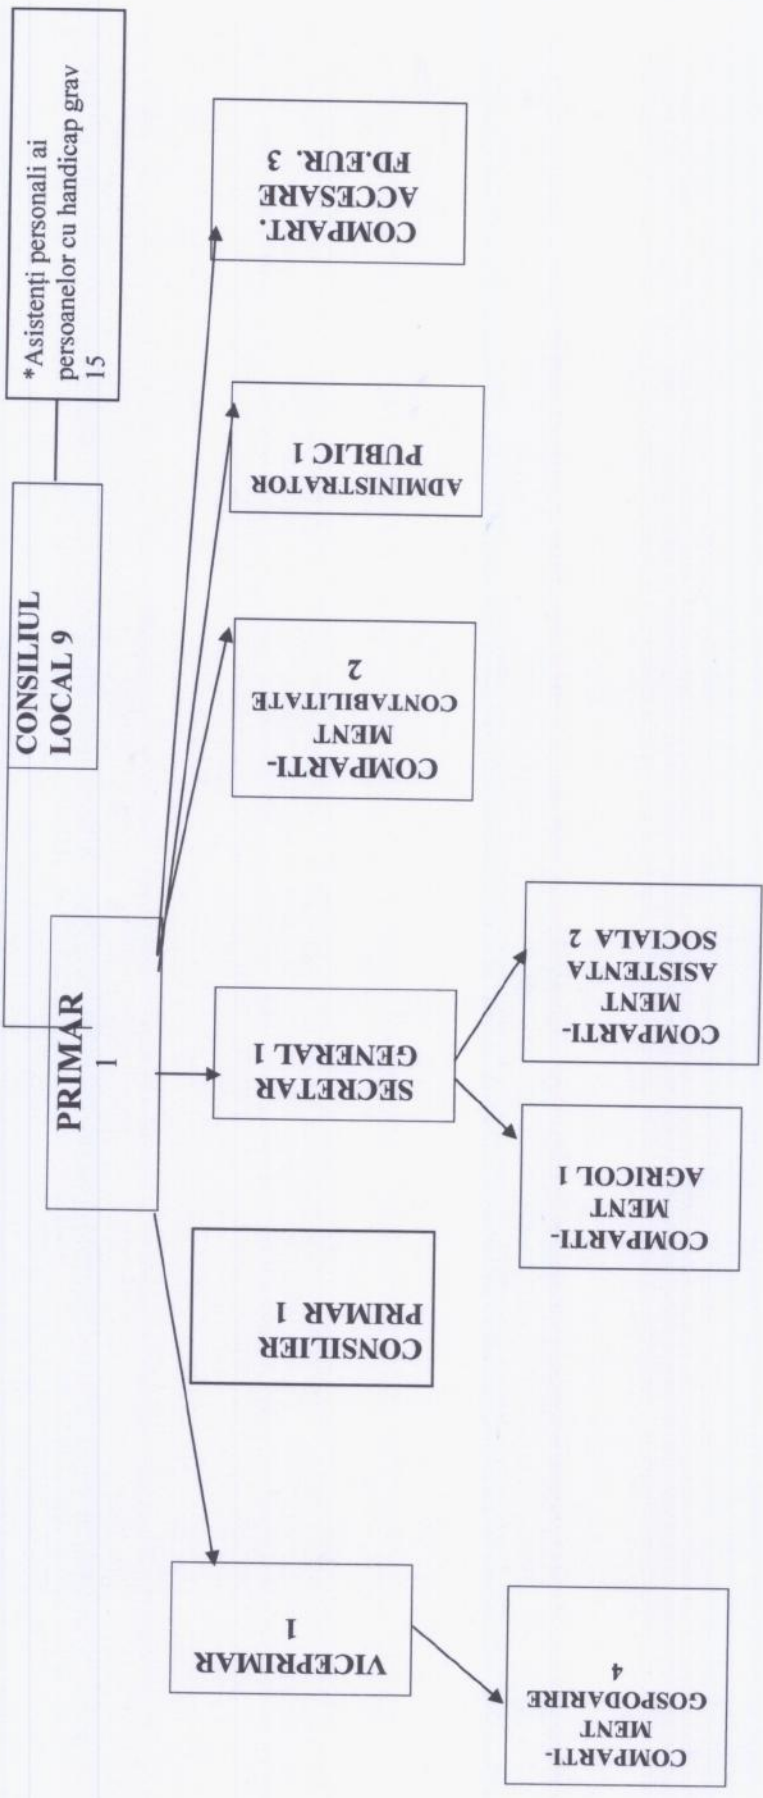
CONSILIUL LOCAL 9

*Asistenți personali ai persoanelor cu handicap grav 15

PRIMAR 1

VICEPRIMAR 1

CONSILIER PRIMAR 1

SECRETAR GENERAL 1

COMPARTI-MENT CONTABILITATE 2

ADMINISTRATOR PUBLIC 1

COMPART. ACCESARE FD.EUR. 3

COMPARTI-MENT AGRICOL 1

COMPARTI-MENT ASISTENTA SOCIALA 2

COMPARTI-MENT GOSPODARIRE 4